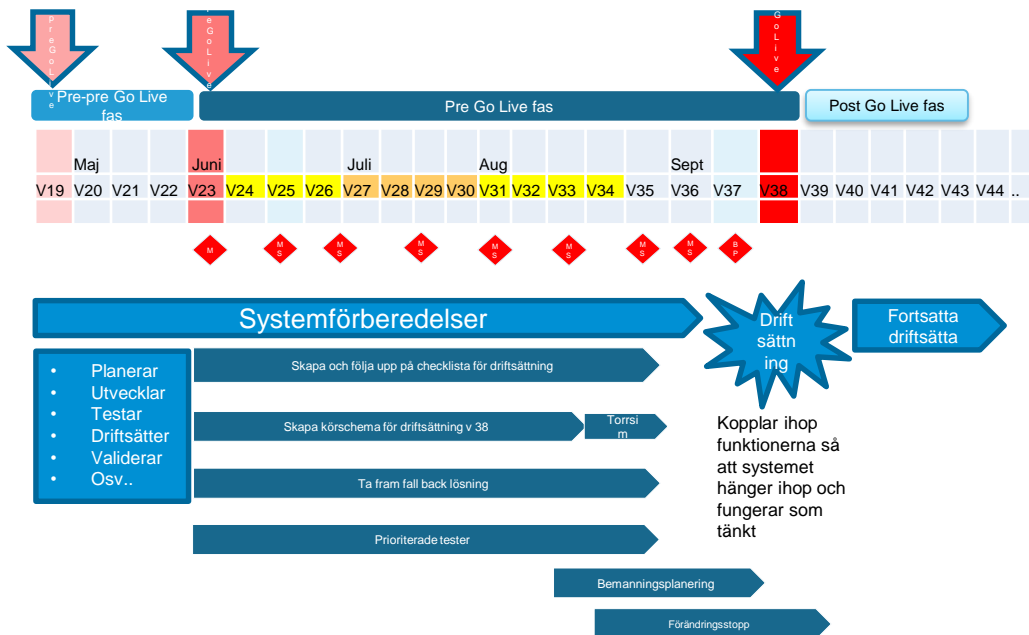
PreGoLive

PreGoLive

GoLive

Pre-pre Go Live fas

Pre Go Live fas

Post Go Live fas

Maj

Juni

Juli

Aug

Sept

V19 V20 V21 V22 V23 V24 V25 V26 V27 V28 V29 V30 V31 V32 V33 V34 V35 V36 V37 V38 V39 V40 V41 V42 V43 V44 ..

M MS MS MS MS MS MS MS BP

Systemförberedelser

Drift sättning

Fortsatta driftsätta

- Planerar
- Utvecklar
- Testar
- Driftsätter
- Validerar
- Osv..

Skapa och följa upp på checklista för driftsättning

Skapa körschema för driftsättning v 38

Torrsim

Ta fram fall back lösning

Prioriterade tester

Bemanningsplanering

Förändringsstopp

Kopplar ihop funktionerna så att systemet hänger ihop och fungerar som tänkt